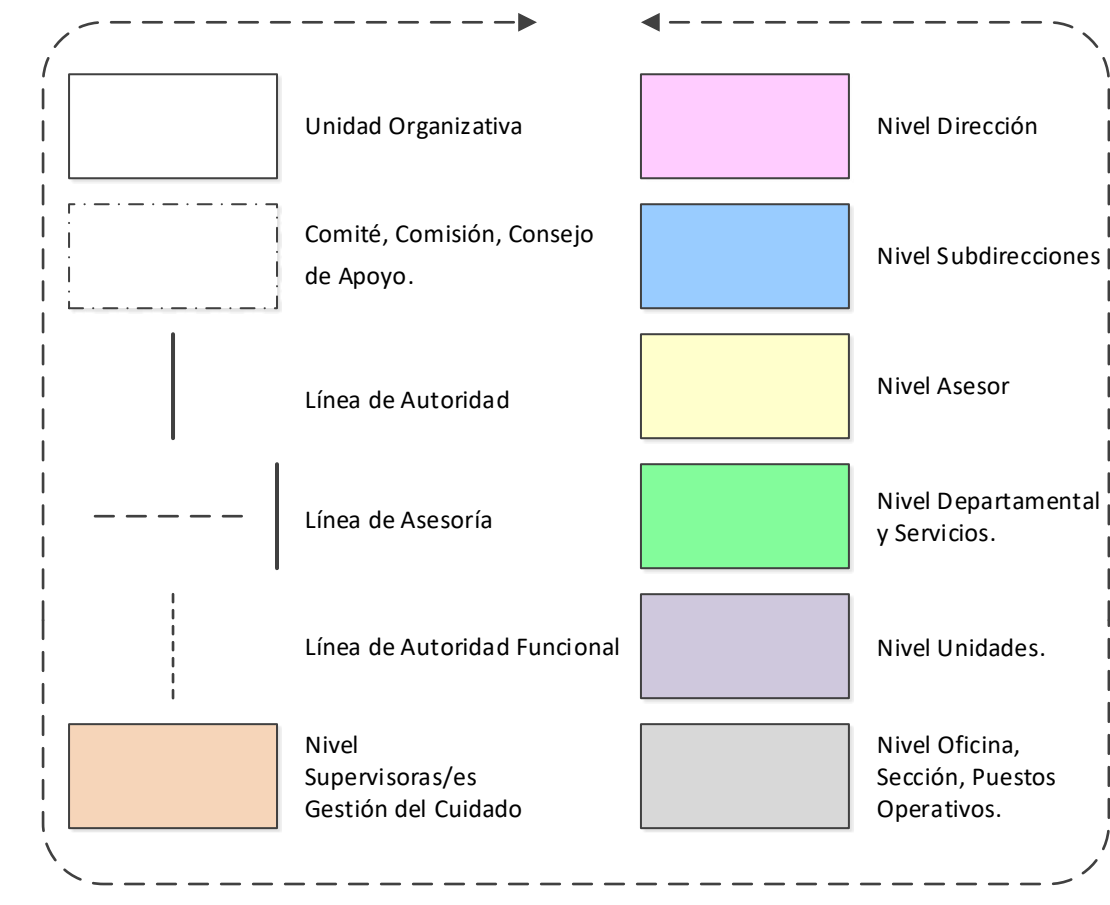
Unidad Organizativa

Comité, Comisión, Consejo de Apoyo.

Línea de Autoridad

Línea de Asesoría

Línea de Autoridad Funcional

Nivel Supervisoras/es Gestión del Cuidado

Nivel Dirección

Nivel Subdirecciones

Nivel Asesor

Nivel Departamental y Servicios.

Nivel Unidades.

Nivel Oficina, Sección, Puestos Operativos.